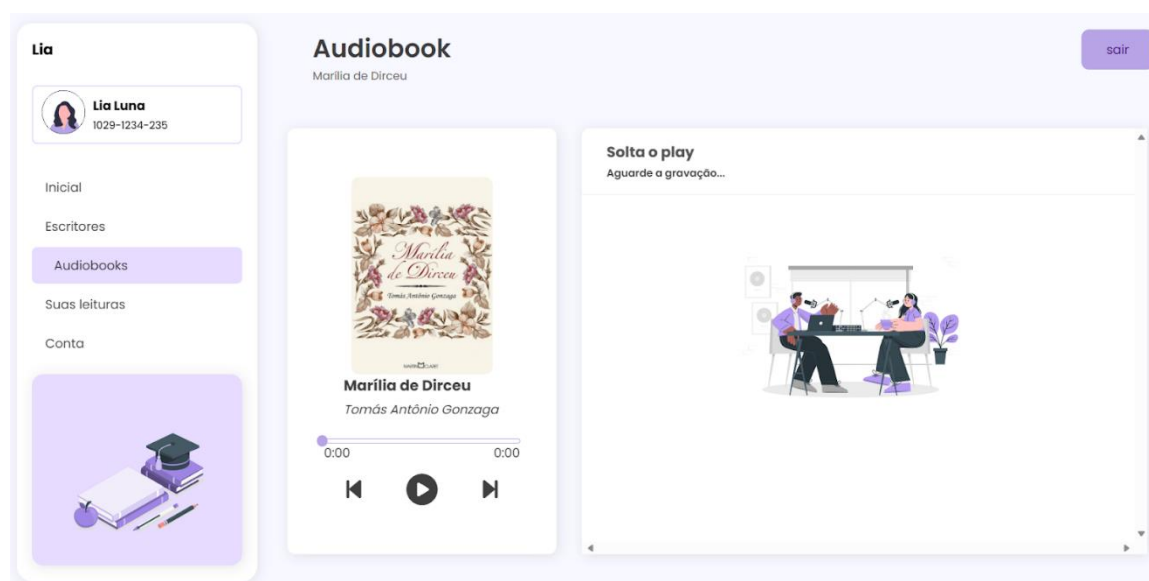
Lia

Lia Luna
1029-1234-235

Inicial

Escritores

Audiobooks

Suas leituras

Conta

Audiobook
Marilia de Dirceu

sair

Marília de Dirceu
Tomás Antônio Gonzaga

MARTIN CLARET

Marília de Dirceu
Tomás Antônio Gonzaga

0:00
0:00

Solta o play
Aguarde a gravação...